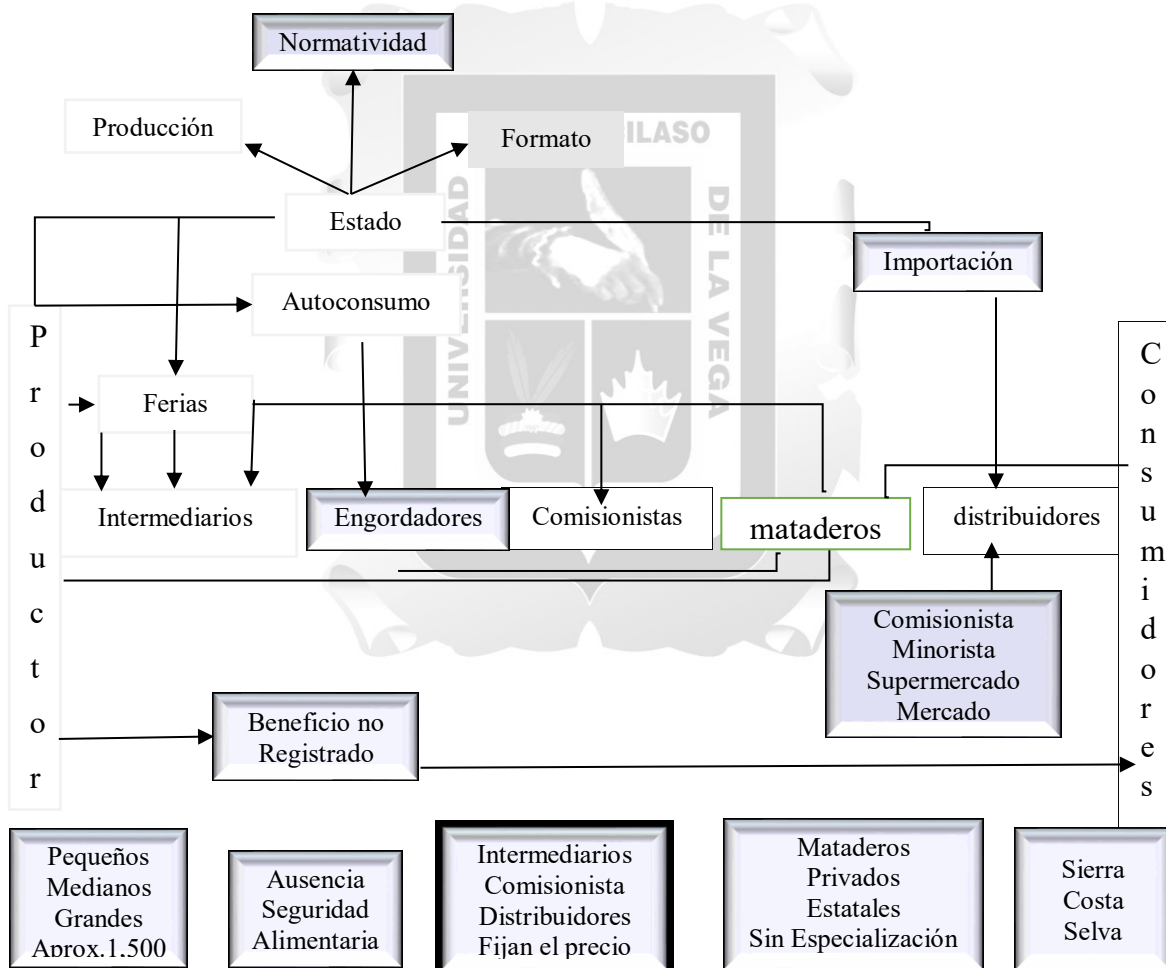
Normatividad

Producción

Formato

Estado

Importación

Autoconsumo

P
r
o
d
u
c
t
o
r

Ferias

Intermediarios

Engordadores

Comisionistas

mataderos

distribuidores

C
o
n
s
u
m
i
d
o
r
e
s

Comisionista
Minorista
Supermercado
Mercado

Beneficio no
Registrado

Pequeños
Medianos
Grandes
Aprox.1.500

Ausencia
Seguridad
Alimentaria

Intermediarios
Comisionista
Distribuidores
Fijan el precio

Mataderos
Privados
Estatales
Sin Especialización

Sierra
Costa
Selva